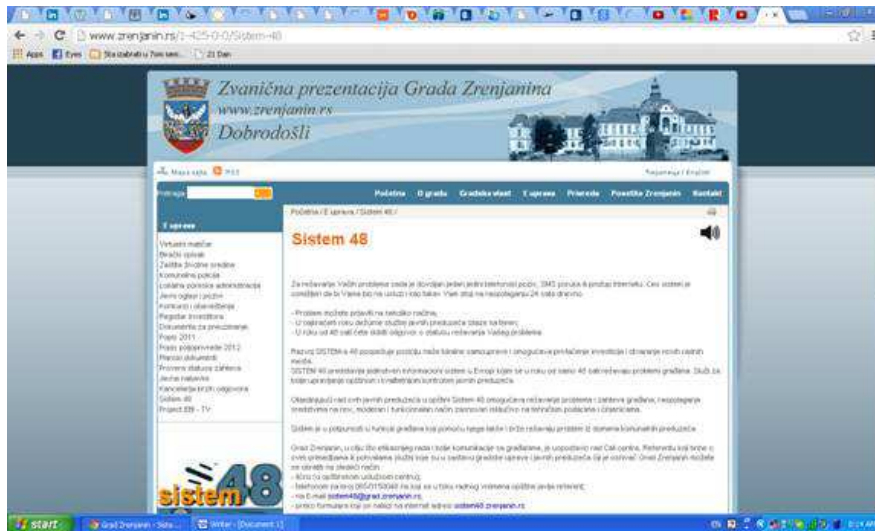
www.zrenjanin.rs/1-425-0-0/Sistem-48

Apps Eyes Sta izabrati u 7om sen... 21 Dan

Zvanična prezentacija Grada Zrenjanina
www.zrenjanin.rs
Dobrodošli

Mapa sajta RSS

Pretraga

Početna O gradu Gradska vlast E uprava Privreda Posetite Zrenjanin Kontakt

E uprava

Virtuelni matičar
Bračni oglasi
Zaštita životne sredine
Komunalna policija
Lokalna poreska administracija
Javni oglasi i pozivi
Konkursi i obaveštenja
Registar investitora
Dokumenta za preuzimanje
Popis 2011
Popis poljoprivrede 2012
Pracenje dokumenti
Provera statusa zahteva
Javne nabavke
Kancelarija brzih odgovora
Sistem 48
Project 399 - TV

Početna / E uprava / Sistem 48 /

Sistem 48

Za rešavanje Vaših problema sada je dovoljan jedan jedini telefonski poziv, SMS poruka ili prijava Internetu. Ceo sistem je osmišljen da Vama bio na usluzi i kao takav Vam stoji na raspolaganju 24 sata dnevno.

- Problem možete prijaviti na nekoliko načina;
- U najkraćem roku dežurne službe javnih preduzeća izlaze na teren;
- U roku od 48 sati ćete dobiti odgovor o statusu rešavanja Vašeg problema.

Razvoj SISTEM-a 48 podupće poziciju naše lokalne samouprave i omogućava privlačenje investicija i otvaranje novih radnih mesta.
SISTEM 48 predstavlja jedinstven informacioni sistem u Evropi kojim se u roku od samo 48 sati rešavaju problemi građana. Služi za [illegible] javnih preduzeća.

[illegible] građana, nespojivanje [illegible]

Sistem je u potpunosti u funkciji građana koji pomoću njega lakše i brže rešavaju probleme iz domena komunalnih preduzeća.

Grad Zrenjanin, u cilju što efikasnije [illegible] sa građanima, je uspostavio rad Call centra. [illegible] Grad Zrenjanin možete se obratiti na sledeći način:
- lično (u opštinskom uslužnom centru);
- telefonom na broj 0800/150048 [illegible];
- na E-mail sistem48@grad.zrenjanin.rs;
- preko formulara koji se nalazi na internet adresi sistem48.zrenjanin.rs

sistem48

start Grad Zrenjanin - Sista... Writer - [Document 1]